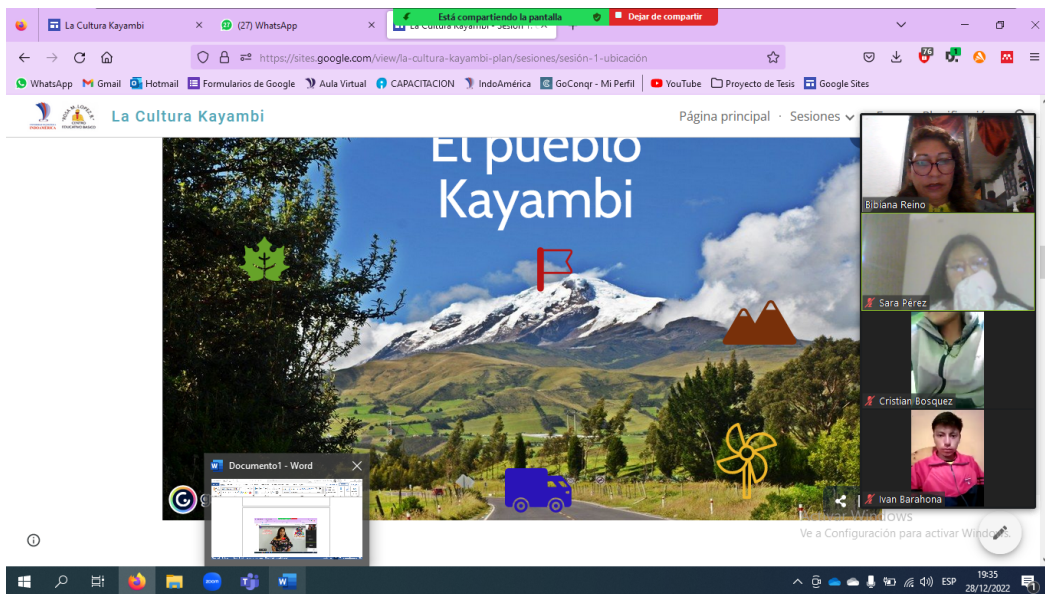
La Cultura Kayambi ×
(27) WhatsApp ×
La Cultura Kayambi - Sesión 1 ×
Está compartiendo la pantalla
Dejar de compartir

https://sites.google.com/view/la-cultura-kayambi-plan/sesiones/sesión-1-ubicación

WhatsApp Gmail Hotmail Formularios de Google Aula Virtual CAPACITACION IndoAmérica GoConqr - Mi Perfil YouTube Proyecto de Tesis Google Sites

La Cultura Kayambi
Página principal · Sesiones

El pueblo Kayambi

Bibiana Reino
Sara Pérez
Cristian Bosquez
Ivan Barahona

Documento1 - Word

Activar Windows
Ve a Configuración para activar Windows.

ESP 19:35 28/12/2022